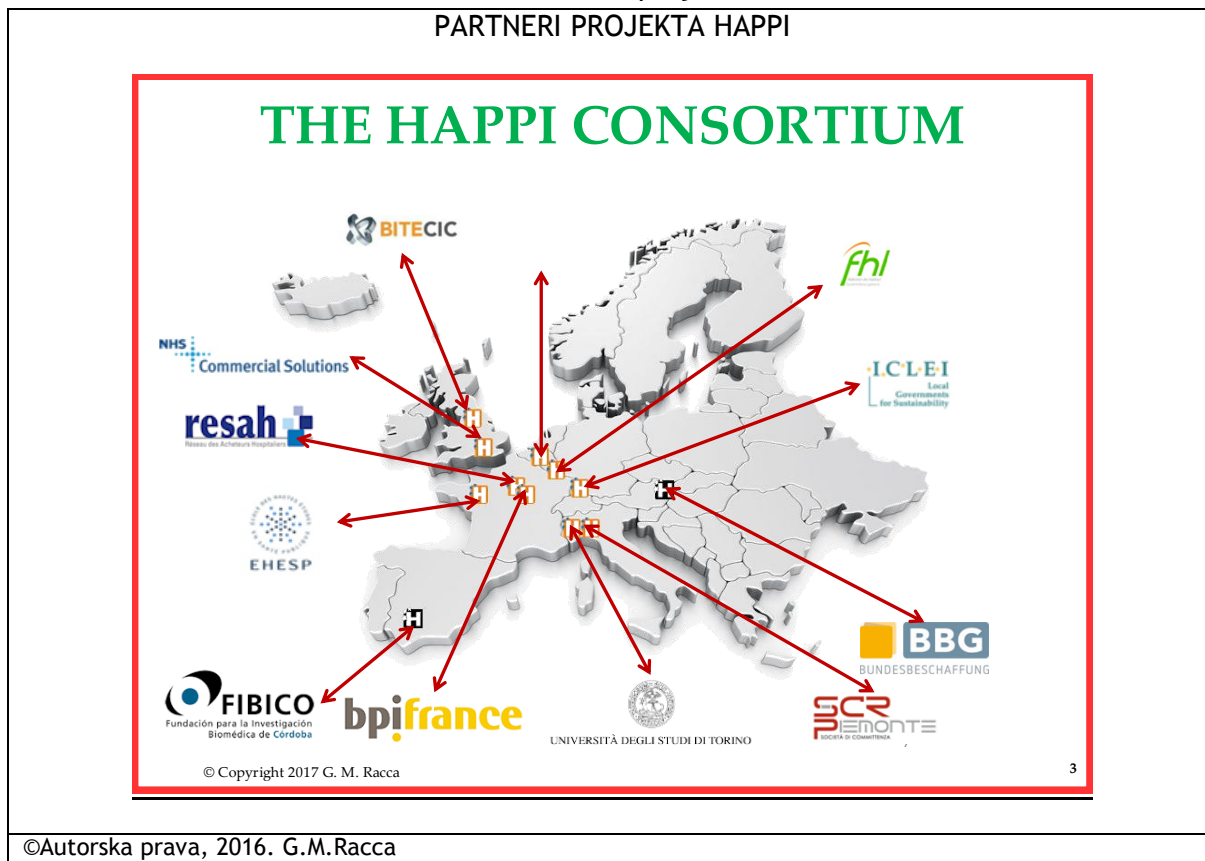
PARTNERI PROJEKTA HAPPI

THE HAPPI CONSORTIUM

BITECIC

fhl

NHS Commercial Solutions

I·C·L·E·I Local Governments for Sustainability

resah Réseau des Acheteurs Hospitaliers

EHESP

BBG BUNDESBESCHAFFUNG

FIBICO Fundación para la Investigación Biomédica de Córdoba

bpifrance

UNIVERSITÀ DEGLI STUDI DI TORINO

SCR PIEMONTE SOCIETÀ DI COMMITTENZA

© Copyright 2017 G. M. Racca

3

©Autorska prava, 2016. G.M.Racca